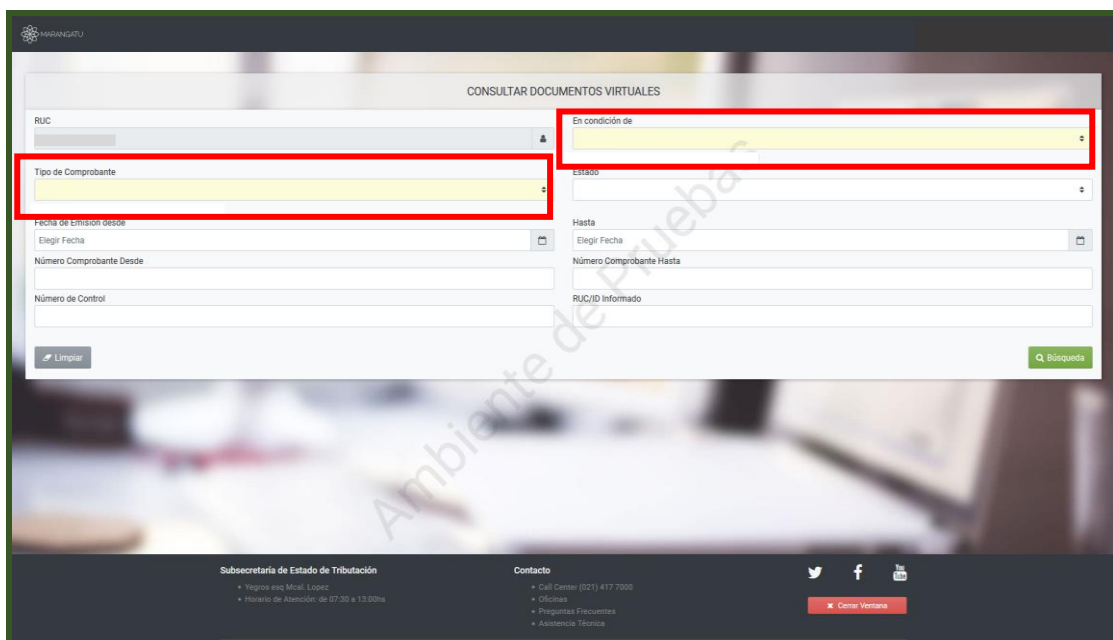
MARANGATU

CONSULTAR DOCUMENTOS VIRTUALES

RUC

En condición de

Tipo de Comprobante

Estado

Fecha de Emisión desde

Elegir Fecha

Hasta

Elegir Fecha

Número Comprobante Desde

Número Comprobante Hasta

Número de Control

RUC/ID Informado

Limpiar

Búsqueda

Ambiente de Prueba

Subsecretaría de Estado de Tributación
• Yegros esq Mcal. Lopez
• Horario de Atención: de 07:30 a 13:00hs

Contacto
• Call Center (021) 417 7000
• Oficinas
• Preguntas Frecuentes
• Asistencia Técnica

You Tube

Cerrar Ventana